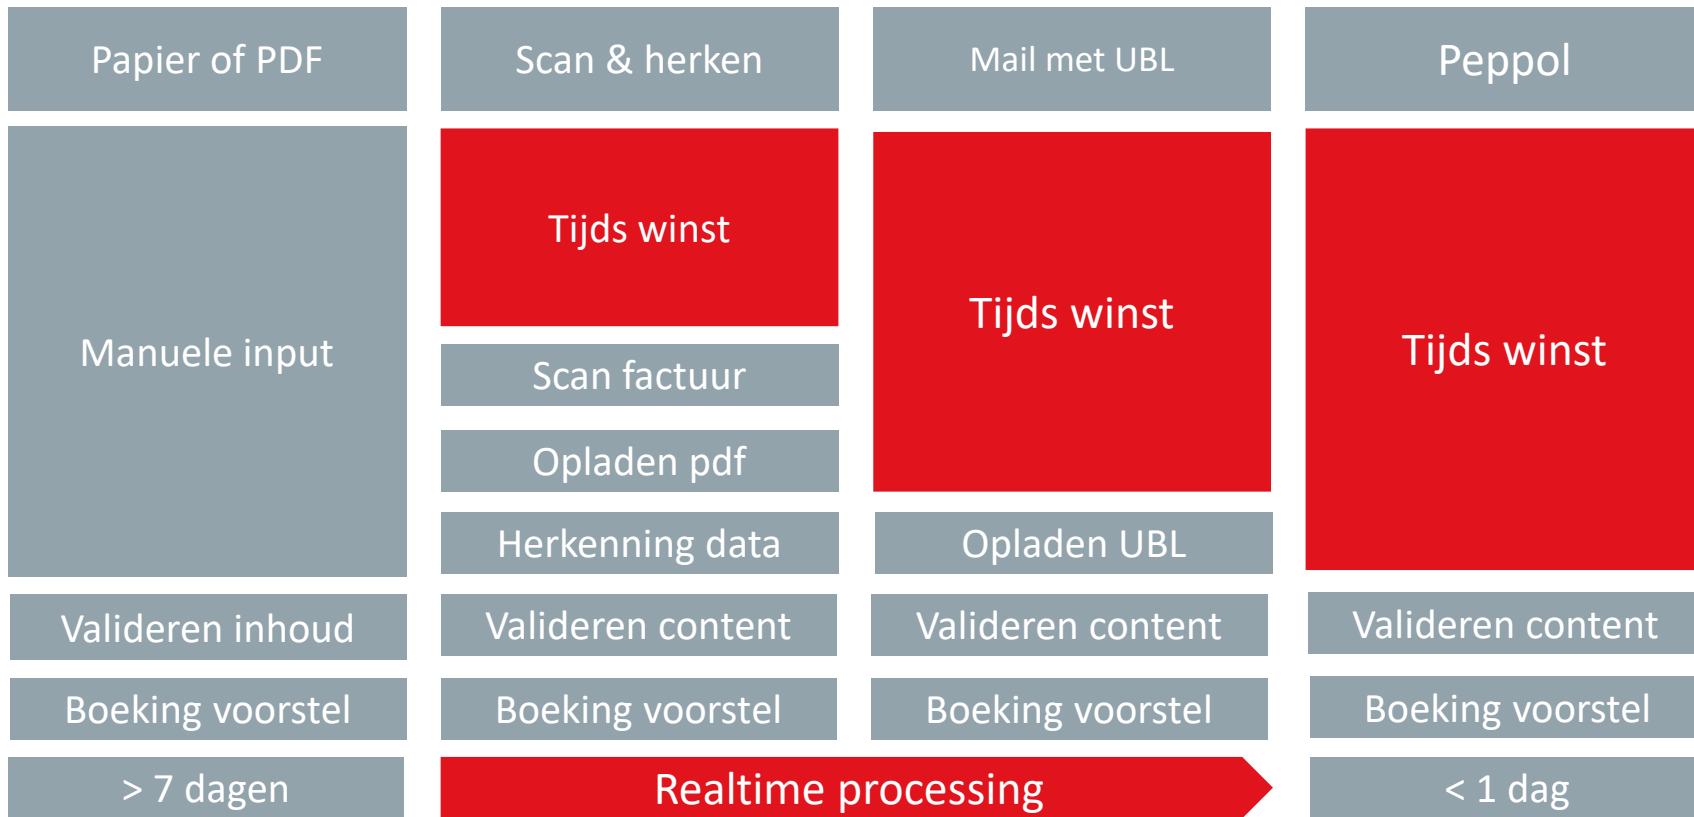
Papier of PDF

Manuele input

Valideren inhoud

Boeking voorstel

> 7 dagen

Scan & herken

Tijds winst

Scan factuur

Opladen pdf

Herkenning data

Valideren content

Boeking voorstel

Mail met UBL

Tijds winst

Opladen UBL

Valideren content

Boeking voorstel

Realtime processing

Peppol

Tijds winst

Valideren content

Boeking voorstel

< 1 dag